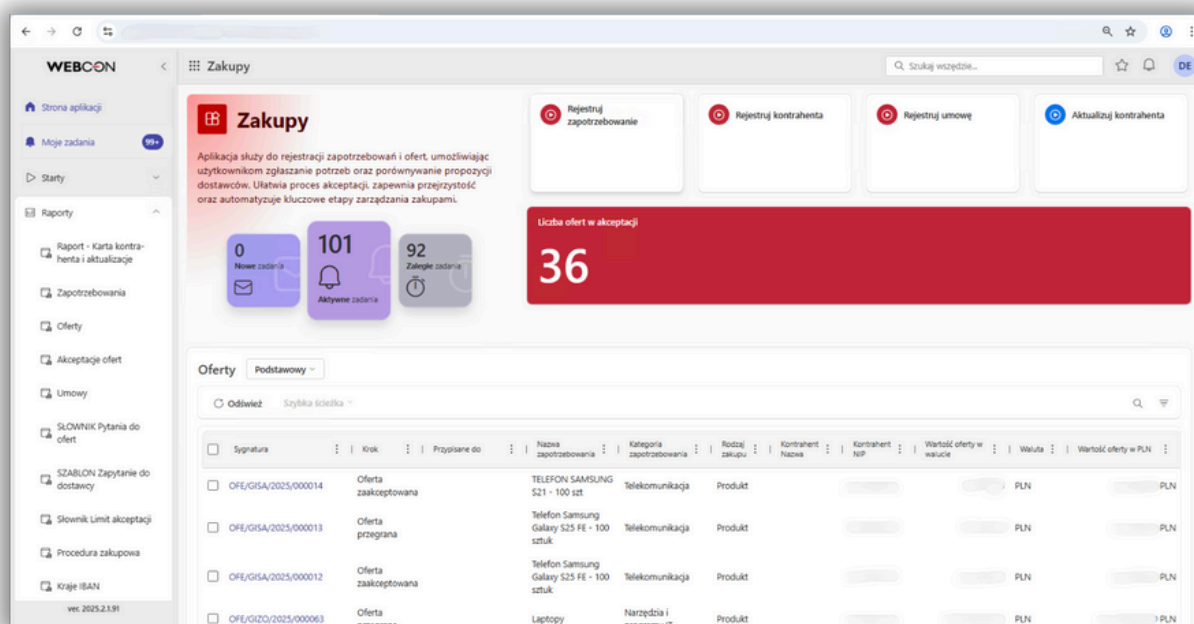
WEBCON

Zakupy

Szukaj wszędzie...

DE

Strona aplikacji

Moje zadania 99+

Starty

Raporty

Raport - Karta kontrahenta i aktualizacje

Zapotrzebowania

Oferty

Akceptacje ofert

Umowy

SŁOWNIK Pytania do ofert

SZABLON Zapytanie do dostawcy

Słownik Limit akceptacji

Procedura zakupowa

Kraje IBAN

ver. 2025.2.1.91

Zakupy

Aplikacja służy do rejestracji zapotrzebowań i ofert, umożliwiając użytkownikom zgłaszanie potrzeb oraz porównywanie propozycji dostawców. Ułatwia proces akceptacji, zapewnia przejrzystość oraz automatyzuje kluczowe etapy zarządzania zakupami.

0 Nowe zadania

101 Aktywne zadania

92 Zaległe zadania

Rejestruj zapotrzebowanie

Rejestruj kontrahenta

Rejestruj umowę

Aktualizuj kontrahenta

Liczba ofert w akceptacji

36

Oferty Podstawowy

Odśwież Szybka ścieżka

| Sygnatura | Krok | Przypisane do | Nazwa zapotrzebowania | Kategoria zapotrzebowania | Rodzaj zakupu | Kontrahent Nazwa | Kontrahent NIP | Wartość oferty w walucie | Waluta | Wartość oferty w PLN |
|---|---|---|---|---|---|---|---|---|---|---|
| OFE/GISA/2025/000014 | Oferta zaakceptowana | | TELEFON SAMSUNG S21 - 100 szt | Telekomunikacja | Produkt | | | | PLN | PLN |
| OFE/GISA/2025/000013 | Oferta przegrana | | Telefon Samsung Galaxy S25 FE - 100 sztuk | Telekomunikacja | Produkt | | | | PLN | PLN |
| OFE/GISA/2025/000012 | Oferta zaakceptowana | | Telefon Samsung Galaxy S25 FE - 100 sztuk | Telekomunikacja | Produkt | | | | PLN | PLN |
| OFE/GIZO/2025/000063 | Oferta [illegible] | | Laptopy | Narzędzia i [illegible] | Produkt | | | | PLN | PLN |